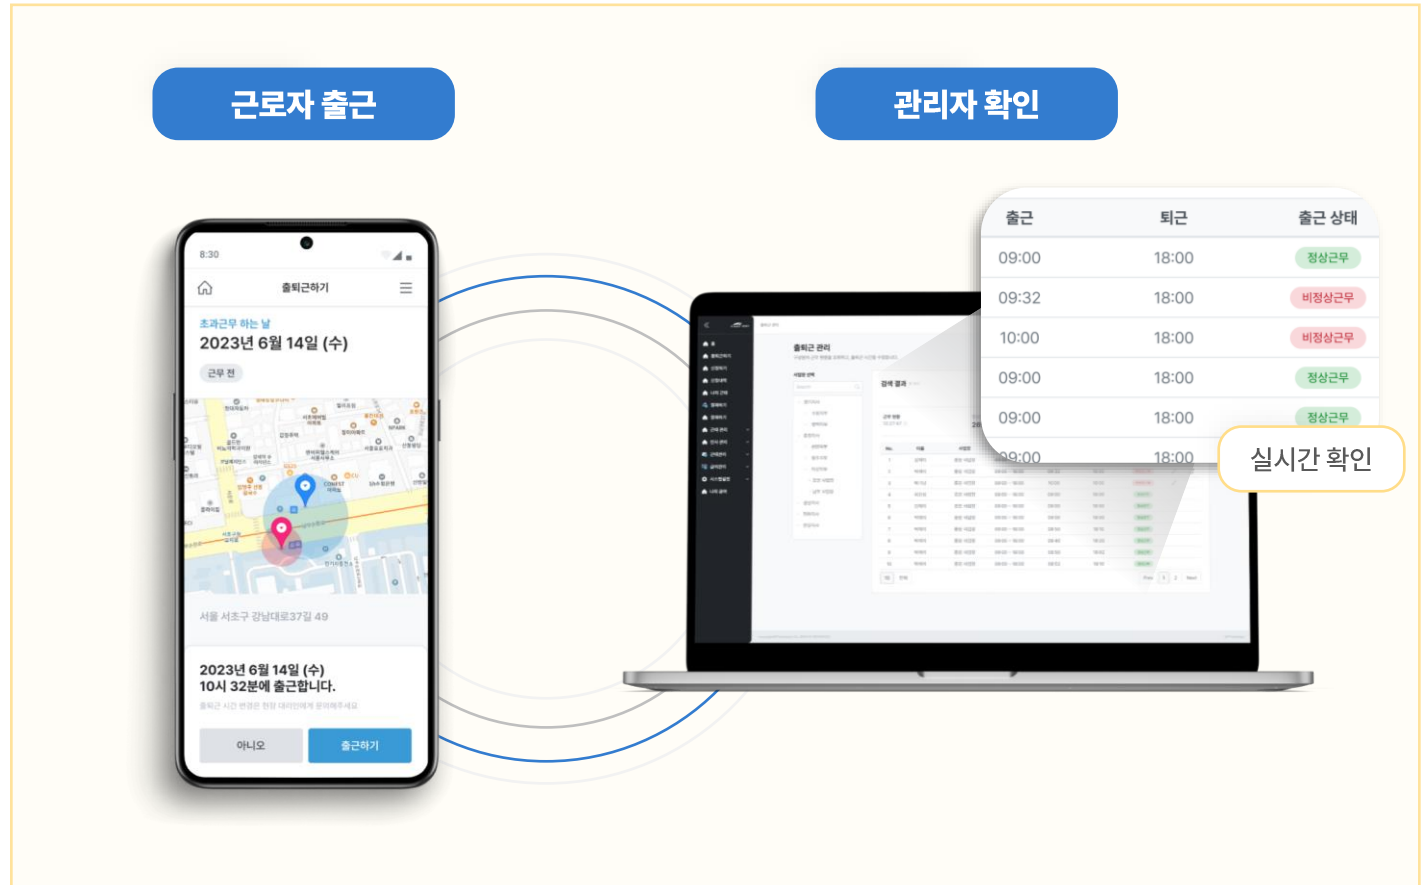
근로자 출근

관리자 확인

8:30

출퇴근하기

초과근무 하는 날

2023년 6월 14일 (수)

근무 전

서울 서초구 강남대로37길 49

2023년 6월 14일 (수)
10시 32분에 출근합니다.

출퇴근 시간 변경은 현장 대리인에게 문의해주세요

아니오

출근하기

출퇴근 관리

검색 결과

| 출근 | 퇴근 | 출근 상태 |
|---|---|---|
| 09:00 | 18:00 | 정상근무 |
| 09:32 | 18:00 | 비정상근무 |
| 10:00 | 18:00 | 비정상근무 |
| 09:00 | 18:00 | 정상근무 |
| 09:00 | 18:00 | 정상근무 |
| 09:00 | 18:00 | |

실시간 확인